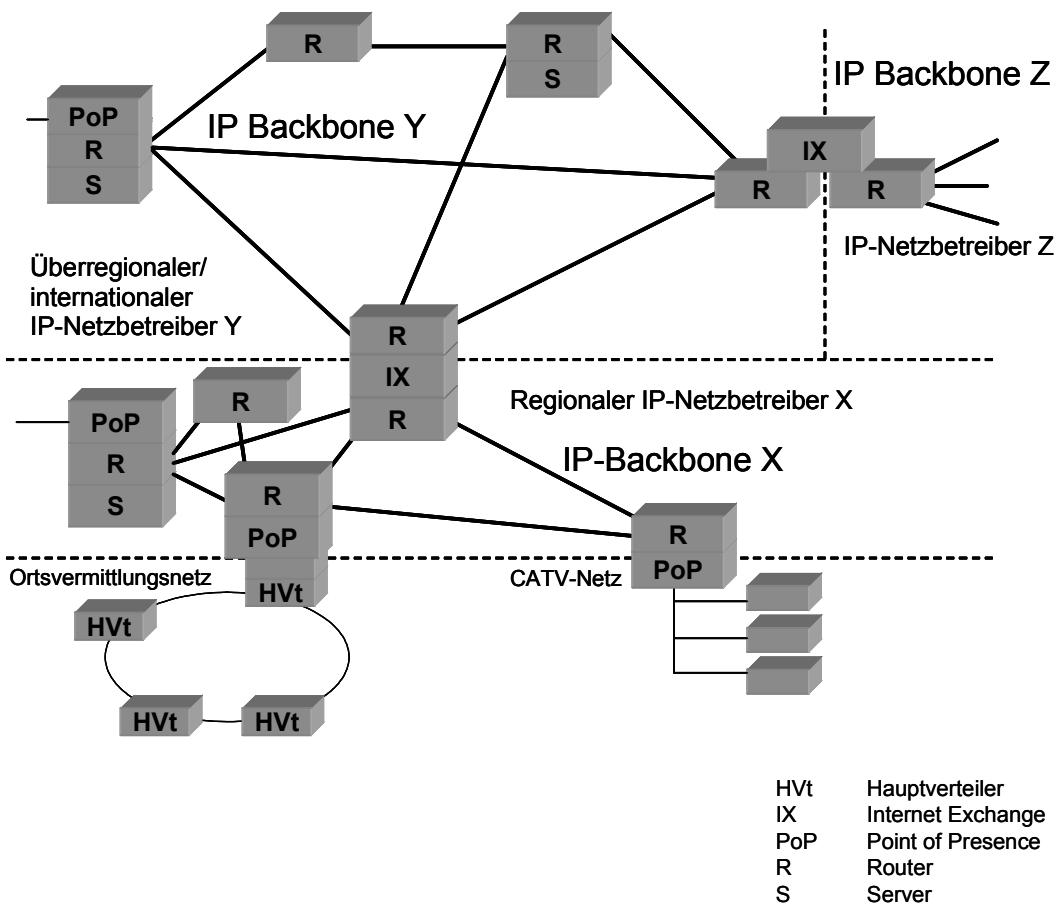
R

R
S

IP Backbone Z

PoP
R
S

IP Backbone Y

IX
R
R

IP-Netzbetreiber Z

Überregionaler/ internationaler IP-Netzbetreiber Y

R
IX
R

PoP
R
S

R

Regionaler IP-Netzbetreiber X

IP-Backbone X

R
PoP

R
PoP

Ortsvermittlungsnetz

HVt

CATV-Netz

HVt

HVt

HVt

| | |
|---|---|
| HVt | Hauptverteiler |
| IX | Internet Exchange |
| PoP | Point of Presence |
| R | Router |
| S | Server |